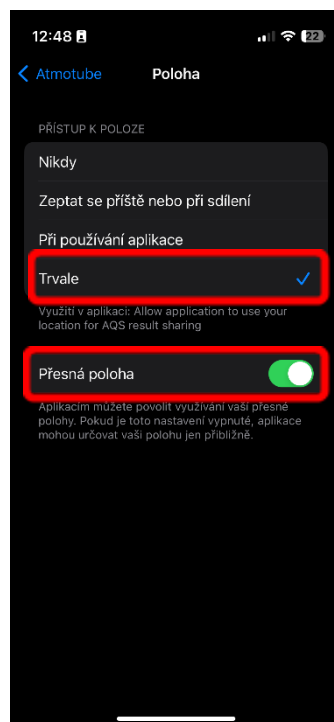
12:48

22

Atmotube

Poloha

PŘÍSTUP K POLOZE

Nikdy

Zeptat se příště nebo při sdílení

Při používání aplikace

Trvale

Využití v aplikaci: Allow application to use your location for AQS result sharing

Přesná poloha

Aplikacím můžete povolit využívání vaší přesné polohy. Pokud je toto nastavení vypnuté, aplikace mohou určovat vaši polohu jen přibližně.